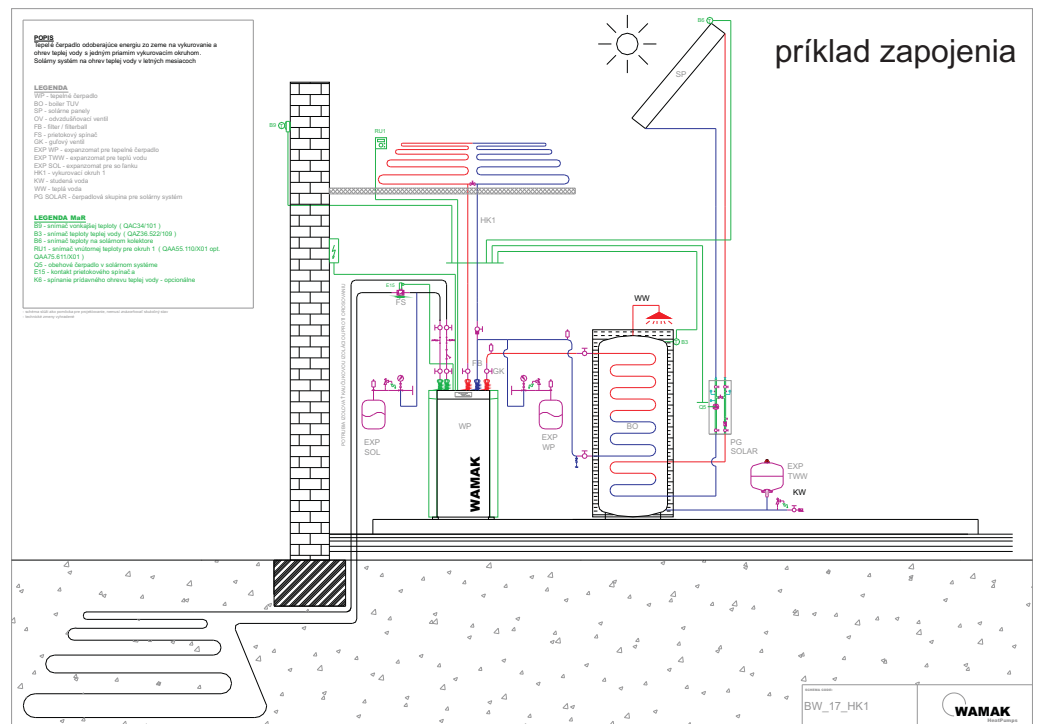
POPIS
Tepelné čerpadlo odoberajúce energiu zo zeme na vykurovanie a ohrev teplej vody s jedným priamim vykurovacím okruhom.
Solárny systém na ohrev teplej vody v letných mesiacoch

LEGENDA
WP - tepelné čerpadlo
BO - boiler TUV
SP - solárne panely
OV - odvzdušňovací ventil
FB - filter / filterball
FS - prietokový spínač
GK - guľový ventil
EXP WP - expanzomat pre tepelné čerpadlo
EXP TWW - expanzomat pre teplú vodu
EXP SOL - expanzomat pre so ľankú
HK1 - vykurovací okruh 1
KW - studená voda
WW - teplá voda
PG SOLAR - čerpadlová skupina pre solárny systém

LEGENDA MaR
B9 - snímač vonkajšej teploty ( QAC34/101 )
B3 - snímač teploty teplej vody ( QAZ36.522/109 )
B6 - snímač teploty na solárnom kolektore
RU1 - snímač vnútornej teploty pre okruh 1 ( QAA55.110/X01 opt. QAA75.611/X01 )
Q5 - obehové čerpadlo v solárnom systéme
E15 - kontakt prietokového spínača
K6 - spínanie prídavného ohrevu teplej vody - opcionálne

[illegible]

príklad zapojenia

B6
SP
B9
RU1
HK1
E15
FS
WW
B3
FB
GK
EXP SOL
WP
WAMAK
EXP WP
BO
Q5
PG SOLAR
EXP TWW
KW
POTRUBIE DOLOVA T.NEZÚSKOVOU IZOLÁCIOU PROTI ORSOVÁVANÍ

BW_17_HK1
WAMAK
HeatPumps